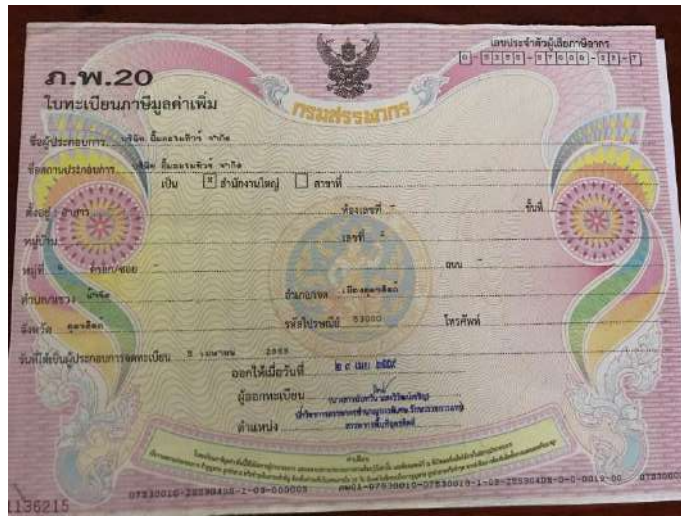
ภ.พ.20
ใบทะเบียนภาษีมูลค่าเพิ่ม

เลขประจำตัวผู้เสียภาษีอากร
0-5355-57000-33-7

กรมสรรพากร

ชื่อผู้ประกอบการ บริษัท อินเตอร์แท็กซ์ จำกัด
ชื่อสถานประกอบการ บริษัท อินเตอร์แท็กซ์ จำกัด
เป็น ☒ สำนักงานใหญ่ ☐ สาขาที่
ตั้งอยู่ อาคาร ห้องเลขที่ - ชั้นที่
หมู่บ้าน เลขที่
หมู่ที่ ตรอก/ซอย ถนน
ตำบล/แขวง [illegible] อำเภอ/เขต เมืองอุตรดิตถ์
จังหวัด อุตรดิตถ์ รหัสไปรษณีย์ 53000 โทรศัพท์
วันที่เป็นผู้ประกอบการจดทะเบียน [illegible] เมษายน 2555
ออกให้เมื่อวันที่ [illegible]
ผู้ออกทะเบียน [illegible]
ตำแหน่ง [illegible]

คำเตือน
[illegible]

1136215 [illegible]